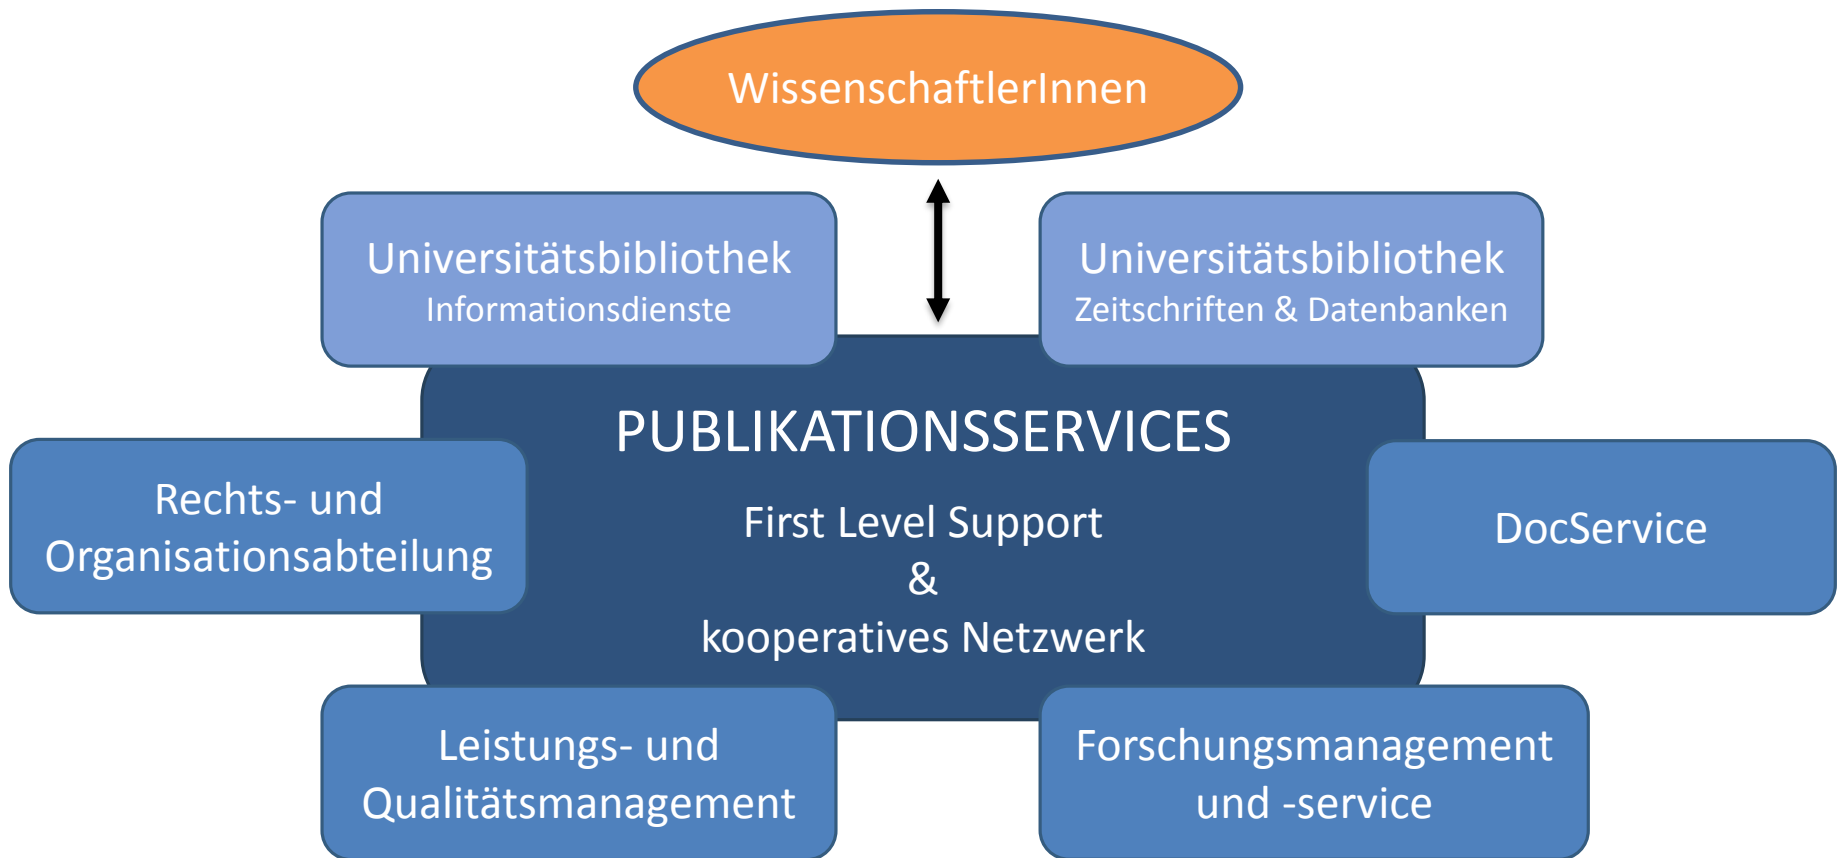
WissenschaftlerInnen

Universitätsbibliothek
Informationsdienste

Universitätsbibliothek
Zeitschriften & Datenbanken

PUBLIKATIONSSERVICES

First Level Support
&
kooperatives Netzwerk

Rechts- und Organisationsabteilung

DocService

Leistungs- und Qualitätsmanagement

Forschungsmanagement und -service